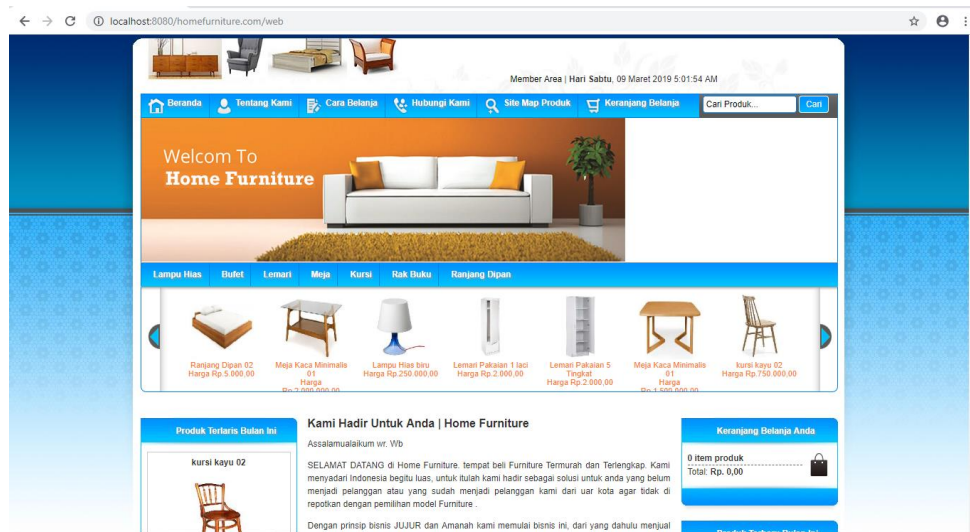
localhost:8080/homefurniture.com/web

Member Area | Hari Sabtu, 09 Maret 2019 5:01:54 AM

Beranda  Tentang Kami  Cara Belanja  Hubungi Kami  Site Map Produk  Keranjang Belanja  Cari Produk...  Cari

Welcom To
Home Furniture

Lampu Hias  Bufet  Lemari  Meja  Kursi  Rak Buku  Ranjang Dipan

Ranjang Dipan 02
Harga Rp.5.000,00

Meja Kaca Minimalis 01
Harga
Rp.2.000.000,00

Lampu Hias biru
Harga Rp.250.000,00

Lemari Pakaian 1 laci
Harga Rp.2.000,00

Lemari Pakaian 5 Tingkat
Harga Rp.2.000,00

Meja Kaca Minimalis 01
Harga
Rp.1.000.000,00

kursi kayu 02
Harga Rp.750.000,00

Produk Terlaris Bulan Ini

kursi kayu 02

Kami Hadir Untuk Anda | Home Furniture

Assalamualaikum wr. Wb

SELAMAT DATANG di Home Furniture, tempat beli Furniture Termurah dan Terlengkap. Kami menyadari Indonesia begitu luas, untuk itulah kami hadir sebagai solusi untuk anda yang belum menjadi pelanggan atau yang sudah menjadi pelanggan kami dari uar kota agar tidak di repotkan dengan pemilihan model Furniture .

Dengan prinsip bisnis JUJUR dan Amanah kami memulai bisnis ini, dari yang dahulu menjual

Keranjang Belanja Anda

0 item produk
Total: Rp. 0,00

Produk Terbaru Bulan Ini